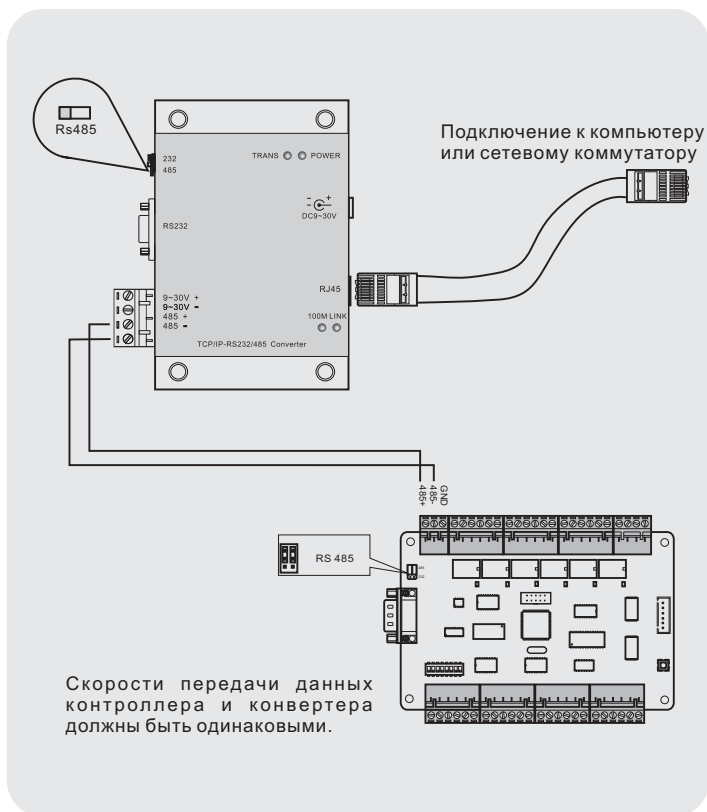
Rs485

232
485

TRANS POWER

Подключение к компьютеру или сетевому коммутатору

DC9~30V

RS232

RJ45

9~30V +
9~30V -
485 +
485 -

100M LINK

TCP/IP-RS232/485 Converter

GND
485-
485+

RS 485

Скорости передачи данных контроллера и конвертера должны быть одинаковыми.